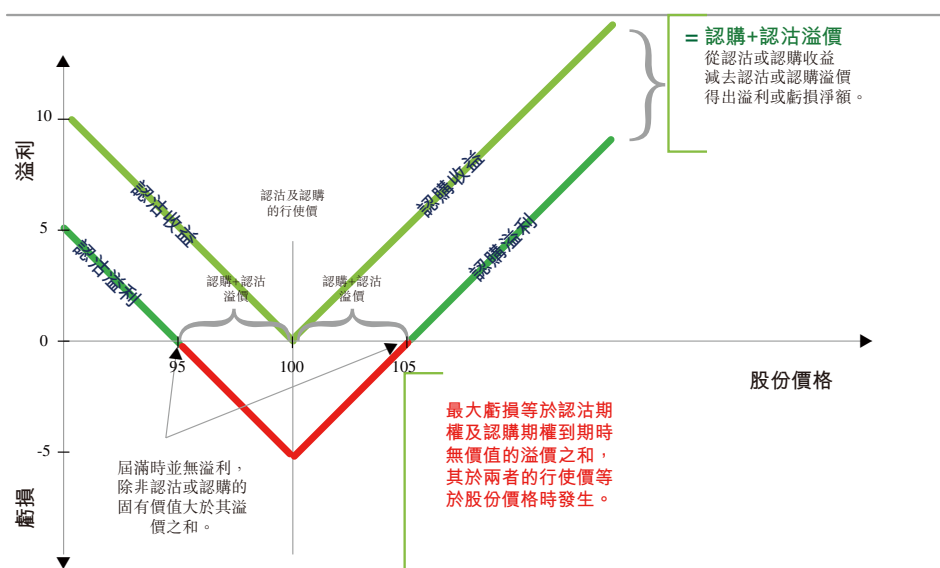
= 認購+認沽溢價
從認沽或認購收益減去認沽或認購溢價得出溢利或虧損淨額。

10

5

0

-5

溢利

虧損

認沽收益

認沽溢利

認沽及認購的行使價

認購收益

認購溢利

認購+認沽溢價

認購+認沽溢價

95

100

105

股份價格

最大虧損等於認沽期權及認購期權到期時無價值的溢價之和，其於兩者的行使價等於股份價格時發生。

屆滿時並無溢利，除非認沽或認購的固有價值大於其溢價之和。